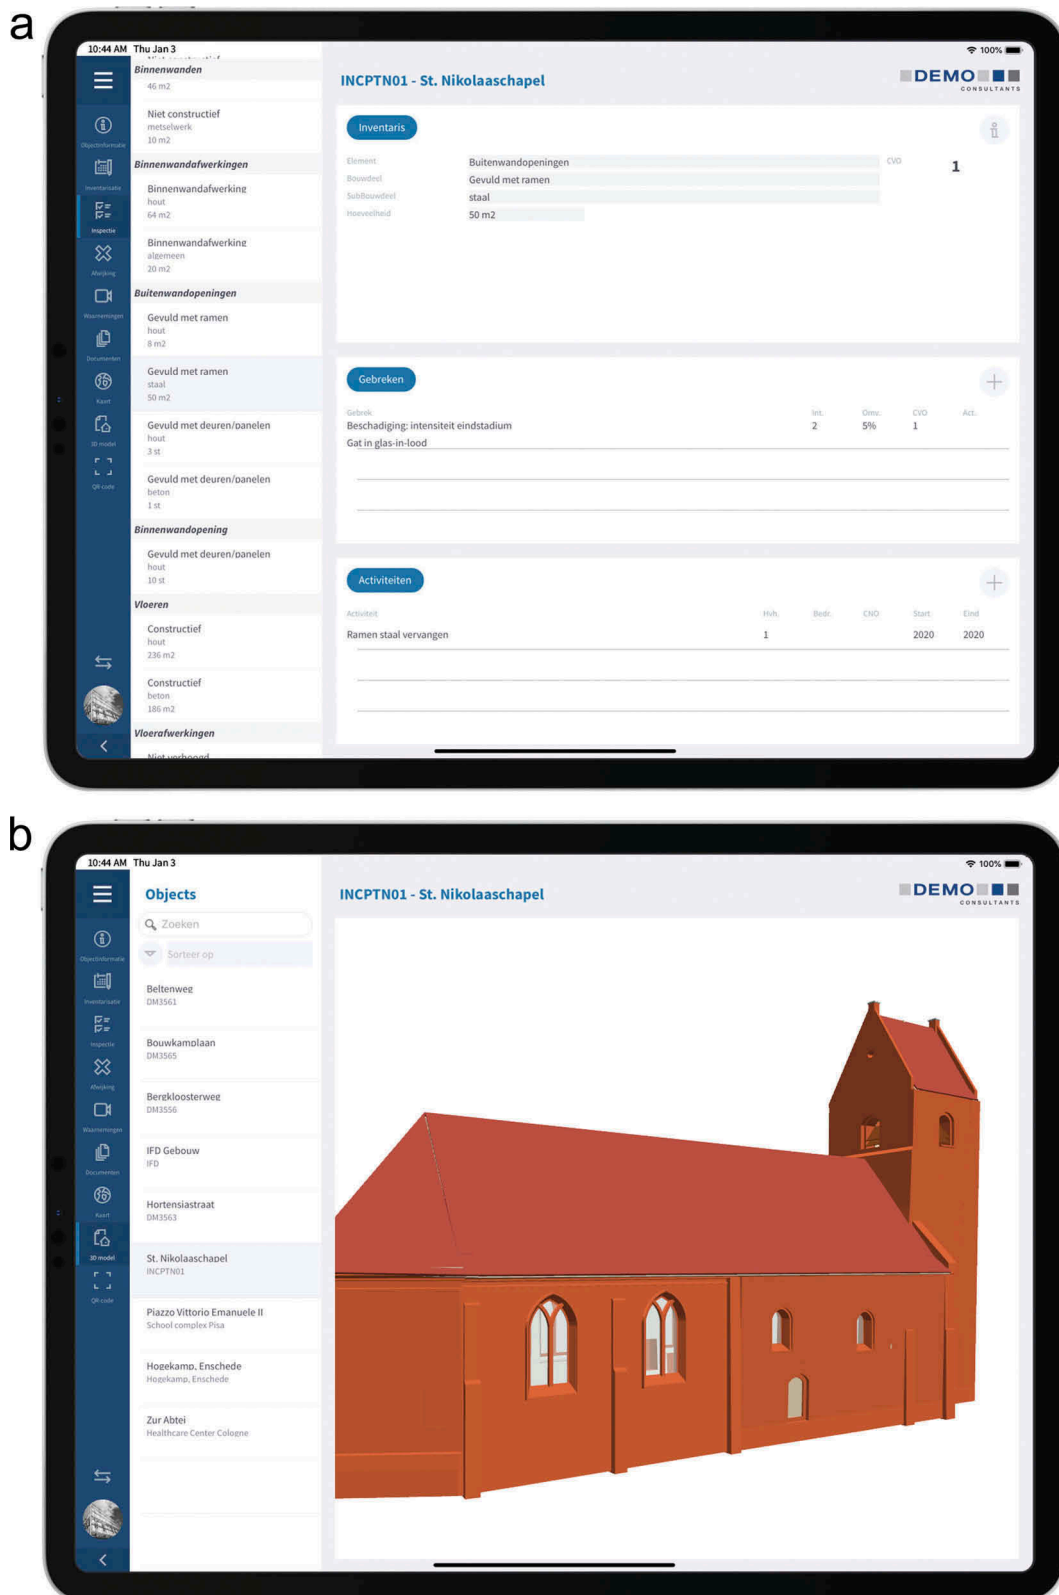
a

10:44 AM Thu Jan 3

100%

Objectinformatie
Inventarisatie
Inspectie
Afwijking
Waarnemingen
Documenten
Kaart
3D model
QR code

Binnenwanden
46 m2

Niet constructief
metselwerk
10 m2

Binnenwandafwerkingen

Binnenwandafwerking
hout
64 m2

Binnenwandafwerking
algemeen
20 m2

Buitenwandopeningen

Gevuld met ramen
hout
8 m2

Gevuld met ramen
staal
50 m2

Gevuld met deuren/panelen
hout
3 st

Gevuld met deuren/panelen
beton
1 st

Binnenwandopening

Gevuld met deuren/panelen
hout
10 st

Vloeren

Constructief
hout
236 m2

Constructief
beton
186 m2

Vloerafwerkingen

INCPTN01 - St. Nikolaaschapel

DEMO CONSULTANTS

Inventaris

Element Buitenwandopeningen
Bouwdeel Gevuld met ramen
Subbouwdeel staal
Hoeveelheid 50 m2
CVO 1

Gebreken

| Gebrek | Int. | Omv. | CVO | Act. |
|---|---|---|---|---|
| Beschadiging: intensiteit eindstadium | 2 | 5% | 1 | |
| Gat in glas-in-lood | | | | |

Activiteiten

| Activiteit | Hvh. | Bedr. | CNO | Start | Eind |
|---|---|---|---|---|---|
| Ramen staal vervangen | 1 | | | 2020 | 2020 |

b

10:44 AM Thu Jan 3

100%

Objectinformatie
Inventarisatie
Inspectie
Afwijking
Waarnemingen
Documenten
Kaart
3D model
QR code

Objects

Zoeken

Sorteer op

Beltenweg
DM3561

Bouwkamplaan
DM3565

Bergkloosterweg
DM3556

IFD Gebouw
IFD

Hortensiastraat
DM3563

St. Nikolaaschapel
INCPTN01

Piazzo Vittorio Emanuele II
School complex Pisa

Hogekamp, Enschede
Hogekamp, Enschede

Zur Abtei
Healthcare Center Cologne

INCPTN01 - St. Nikolaaschapel

DEMO CONSULTANTS